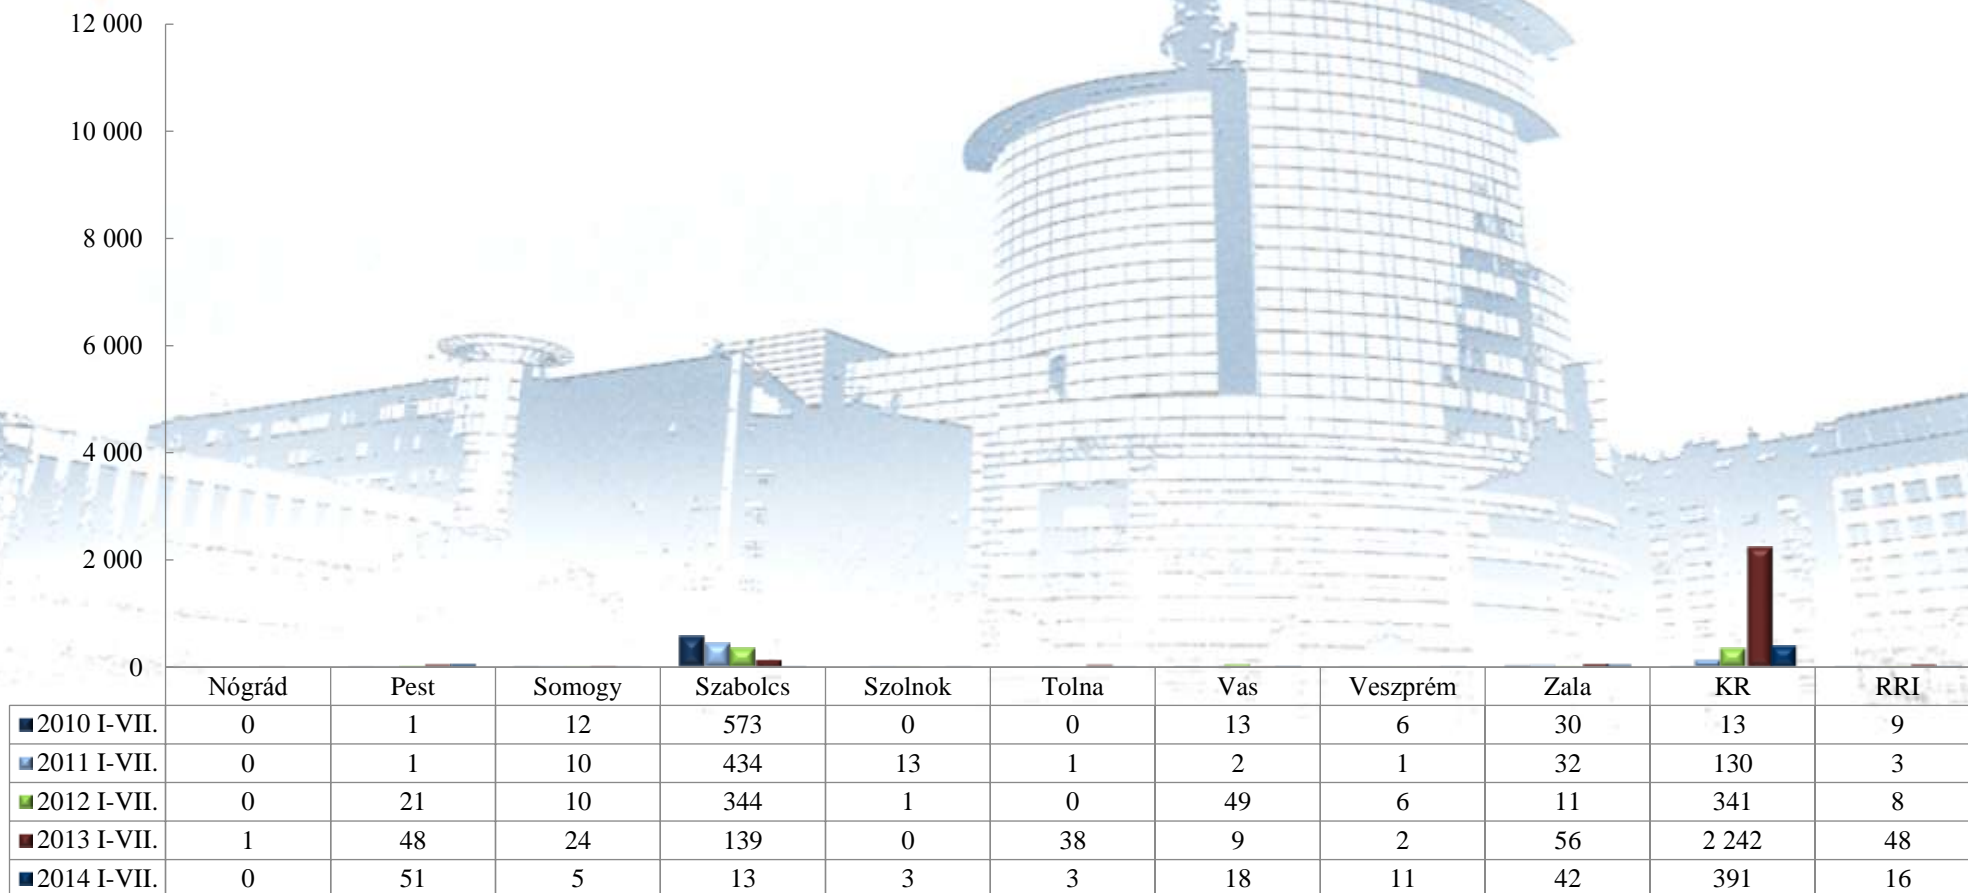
12 000
10 000
8 000
6 000
4 000
2 000
0

| | Nógrád | Pest | Somogy | Szabolcs | Szolnok | Tolna | Vas | Veszprém | Zala | KR | RRI |
|---|---|---|---|---|---|---|---|---|---|---|---|
| 2010 I-VII. | 0 | 1 | 12 | 573 | 0 | 0 | 13 | 6 | 30 | 13 | 9 |
| 2011 I-VII. | 0 | 1 | 10 | 434 | 13 | 1 | 2 | 1 | 32 | 130 | 3 |
| 2012 I-VII. | 0 | 21 | 10 | 344 | 1 | 0 | 49 | 6 | 11 | 341 | 8 |
| 2013 I-VII. | 1 | 48 | 24 | 139 | 0 | 38 | 9 | 2 | 56 | 2 242 | 48 |
| 2014 I-VII. | 0 | 51 | 5 | 13 | 3 | 3 | 18 | 11 | 42 | 391 | 16 |